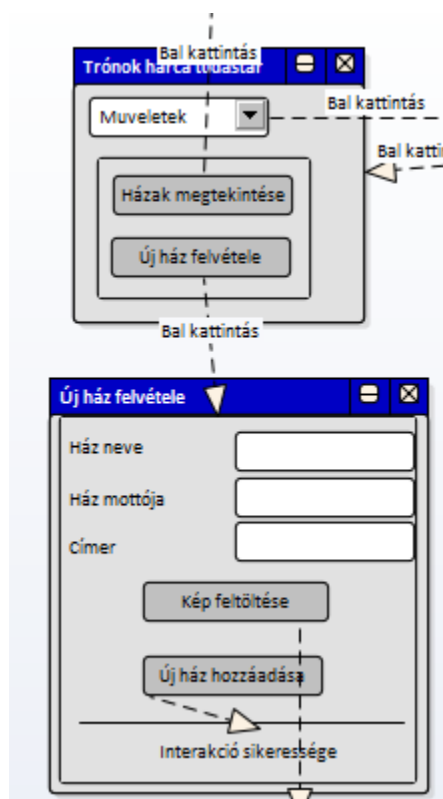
Bal kattintás
Trónok harca tudástár
Muveletek
Bal kattintás
Bal katti
Házak megtekintése
Új ház felvétele
Bal kattintás
Új ház felvétele
Ház neve
Ház mottója
Címer
Kép feltöltése
Új ház hozzáadása
Interakció sikeressége